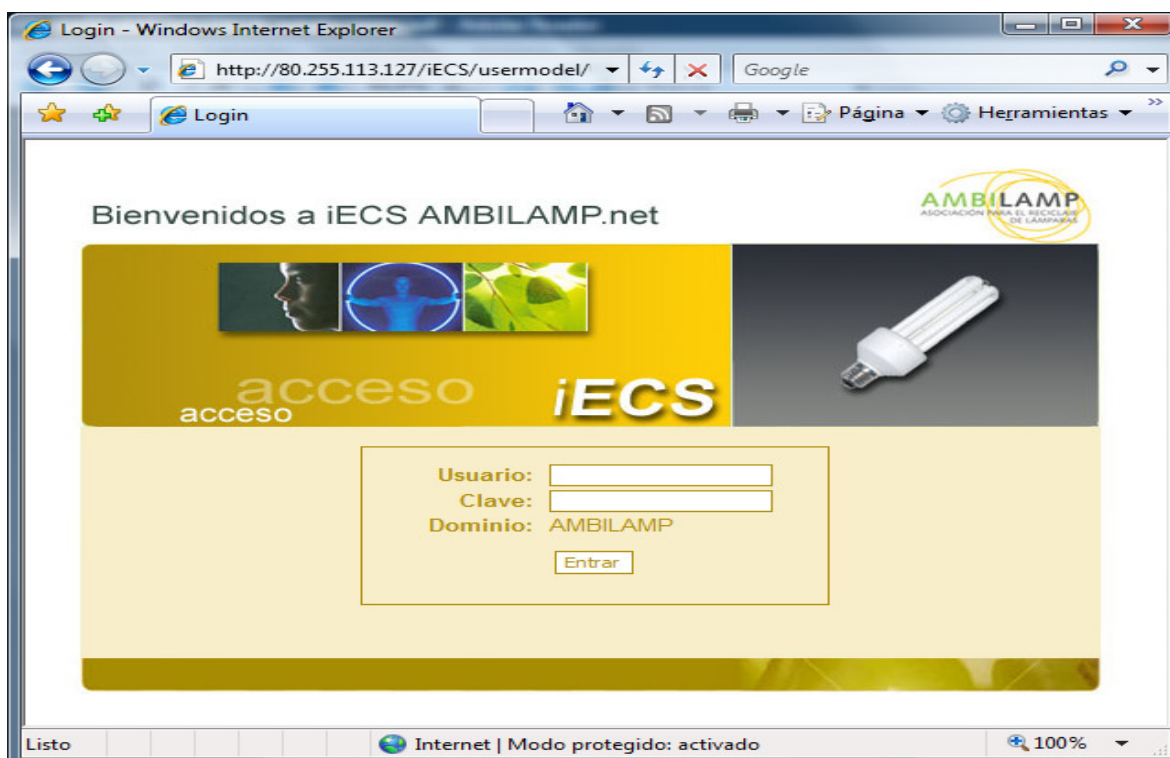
Login - Windows Internet Explorer

http://80.255.113.127/iECS/usermodel/

Google

Login

Página ▾ Herramientas ▾

Bienvenidos a iECS AMBILAMP.net

AMBILAMP
ASOCIACIÓN PARA EL RECICLAJE DE LÁMPARAS

acceso
acceso

iECS

Usuario:
Clave:
Dominio: AMBILAMP

Entrar

Listo

Internet | Modo protegido: activado

100%